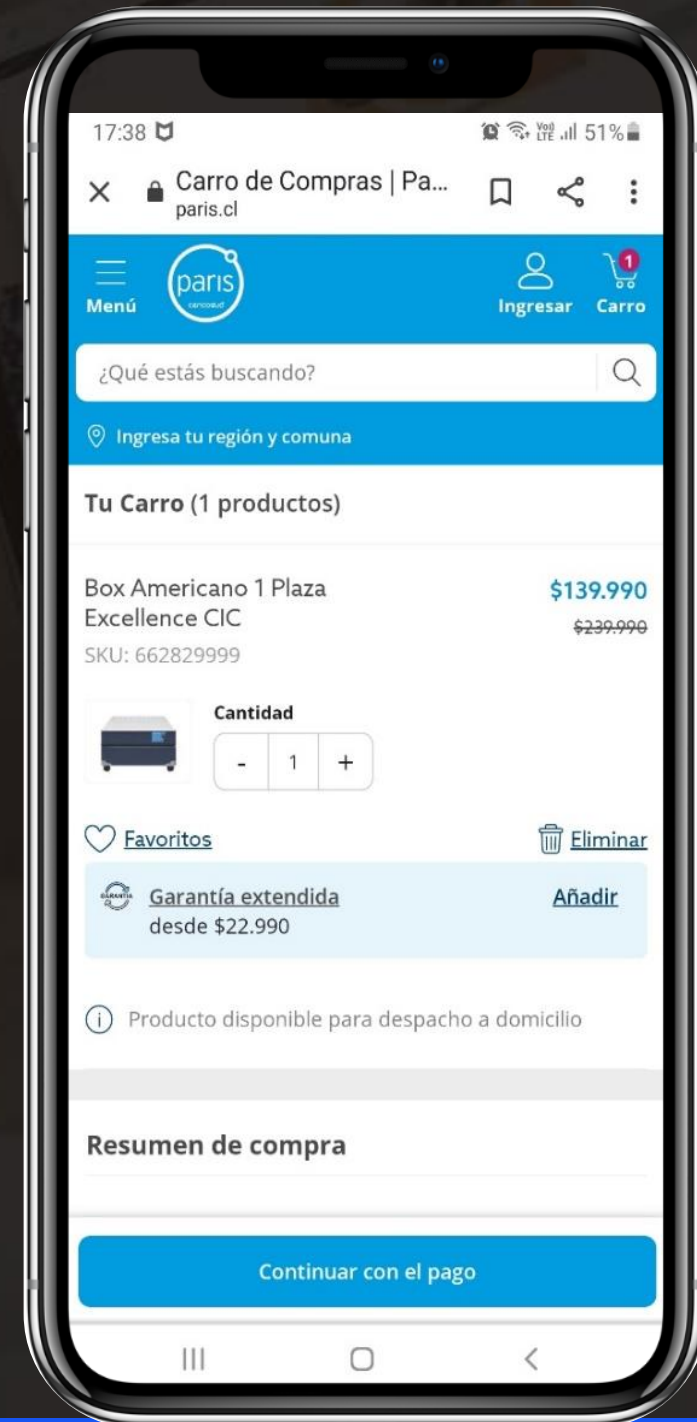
17:38

51%

Carro de Compras | Pa...
paris.cl

Menú

paris
cencosud

Ingresar

1
Carro

¿Qué estás buscando?

Ingresa tu región y comuna

Tu Carro (1 productos)

Box Americano 1 Plaza Excellence CIC

$139.990
$239.990

SKU: 662829999

Cantidad

- 1 +

Favoritos

Eliminar

Garantía extendida
desde $22.990

Añadir

Producto disponible para despacho a domicilio

Resumen de compra

Continuar con el pago